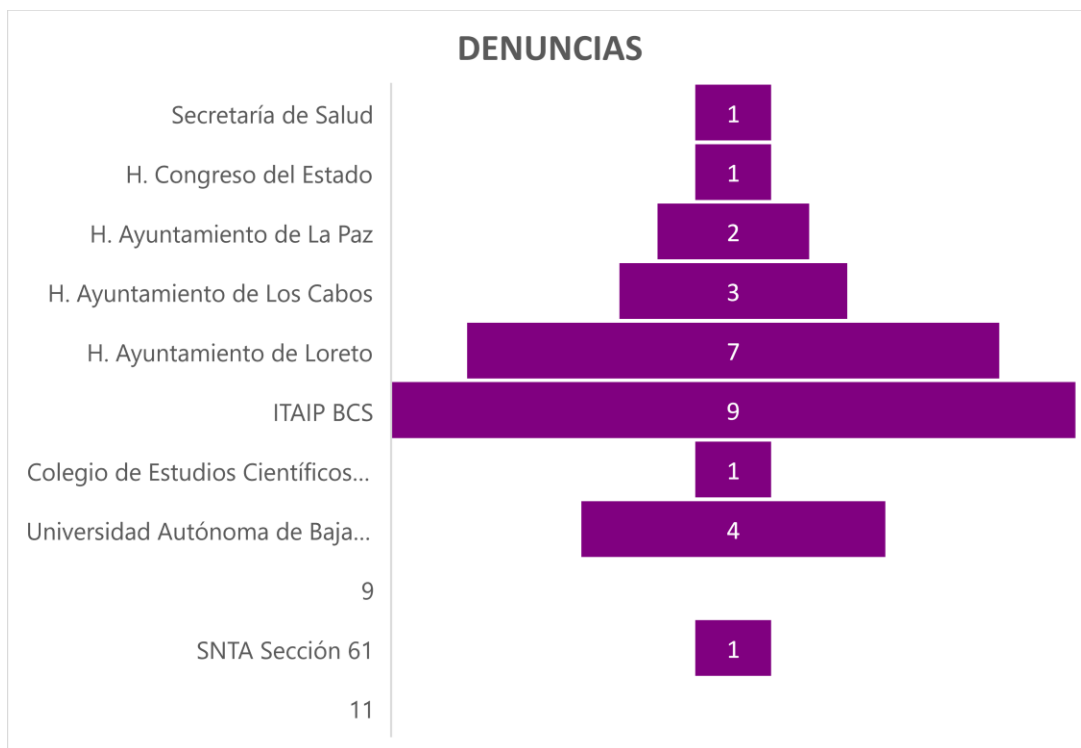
DENUNCIAS

| | |
|---|---|
| Secretaría de Salud | 1 |
| H. Congreso del Estado | 1 |
| H. Ayuntamiento de La Paz | 2 |
| H. Ayuntamiento de Los Cabos | 3 |
| H. Ayuntamiento de Loreto | 7 |
| ITAIP BCS | 9 |
| Colegio de Estudios Científicos... | 1 |
| Universidad Autónoma de Baja... | 4 |
| 9 | |
| SNTA Sección 61 | 1 |
| 11 | |